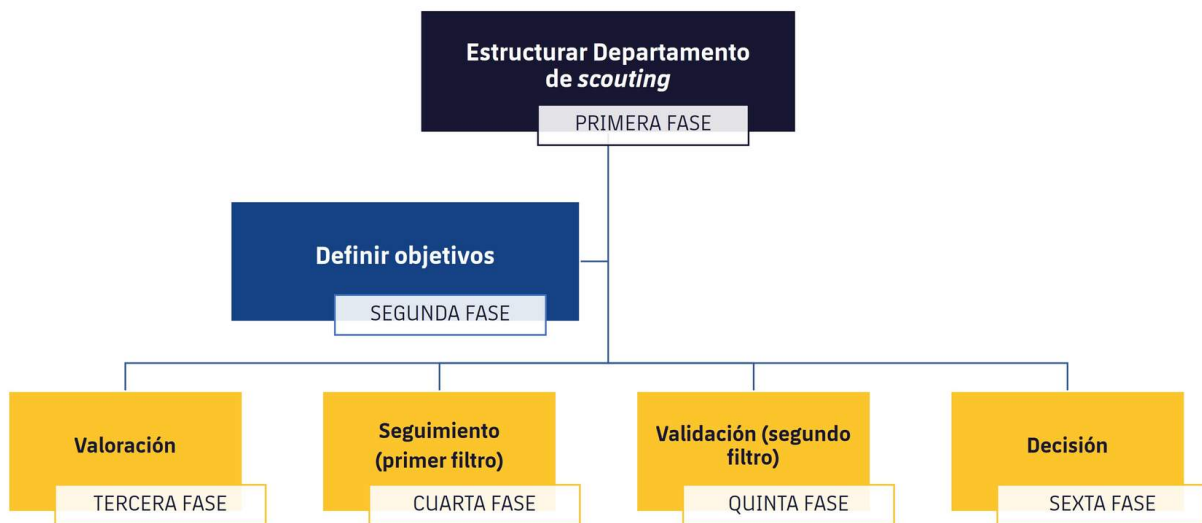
Estructurar Departamento de *scouting*

PRIMERA FASE

Definir objetivos

SEGUNDA FASE

Valoración

TERCERA FASE

Seguimiento (primer filtro)

CUARTA FASE

Validación (segundo filtro)

QUINTA FASE

Decisión

SEXTA FASE